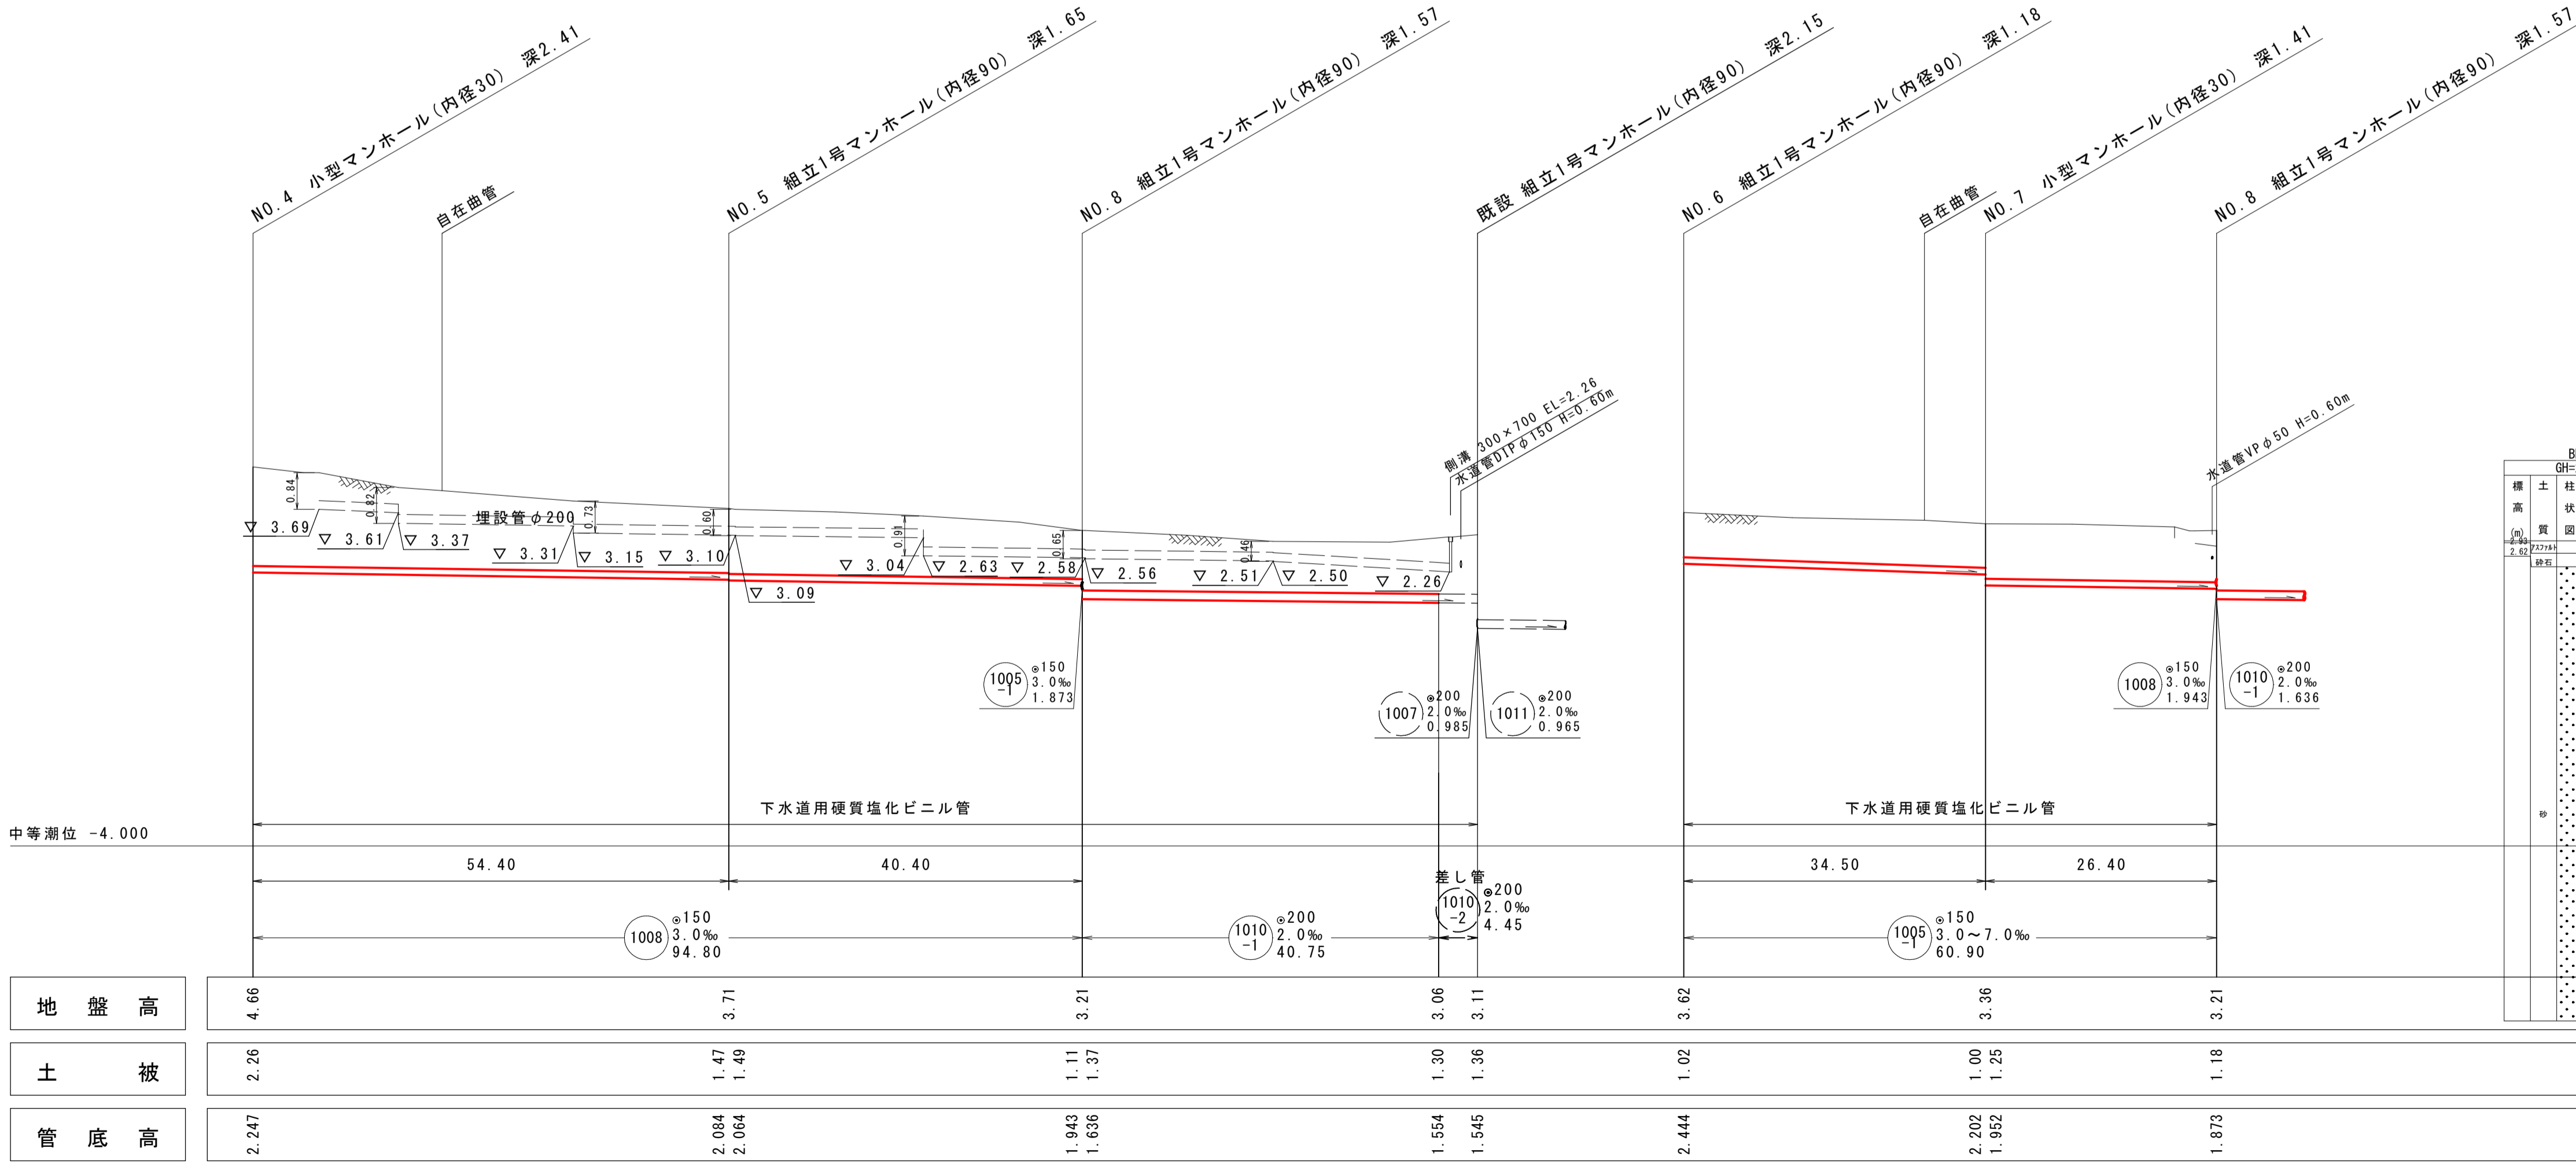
NO.4 小型マンホール(内径30) 深2.41
自在曲管
NO.5 組立1号マンホール(内径90) 深1.65
NO.8 組立1号マンホール(内径90) 深1.57
既設 組立1号マンホール(内径90) 深2.15
NO.6 組立1号マンホール(内径90) 深1.18
自在曲管
NO.7 小型マンホール(内径30) 深1.41
NO.8 組立1号マンホール(内径90) 深1.57

側溝 300×700 EL=2.26
水道管DIP φ150 H=0.60m
水道管VP φ50 H=0.60m

0.84
0.82
0.73
0.60
0.91
0.65
0.46
埋設管φ200
▽ 3.69
▽ 3.61
▽ 3.37
▽ 3.31
▽ 3.15
▽ 3.10
▽ 3.09
▽ 3.04
▽ 2.63
▽ 2.58
▽ 2.56
▽ 2.51
▽ 2.50
▽ 2.26

1005 -1 ⊙150 3.0‰ 1.873
1007 ⊙200 2.0‰ 0.985
1011 ⊙200 2.0‰ 0.965
1008 ⊙150 3.0‰ 1.943
1010 -1 ⊙200 2.0‰ 1.636

下水道用硬質塩化ビニル管
下水道用硬質塩化ビニル管
中等潮位 -4.000

54.40
40.40
34.50
26.40
差し管
1010 -2 ⊙200 2.0‰ 4.45
1008 ⊙150 3.0‰ 94.80
1010 -1 ⊙200 2.0‰ 40.75
1005 -1 ⊙150 3.0~7.0‰ 60.90

B
GH=
標高 (m) 土質 柱状図
2.93
2.62
アスファルト
砕石
砂

| 地盤高 | 4.66 | 3.71 | 3.21 | 3.06 | 3.11 | 3.62 | 3.36 | 3.21 |
|---|---|---|---|---|---|---|---|---|
| 土被 | 2.26 | 1.47 1.49 | 1.11 1.37 | 1.30 | 1.36 | 1.02 | 1.00 1.25 | 1.18 |
| 管底高 | 2.247 | 2.084 2.064 | 1.943 1.636 | 1.554 | 1.545 | 2.444 | 2.202 1.952 | 1.873 |